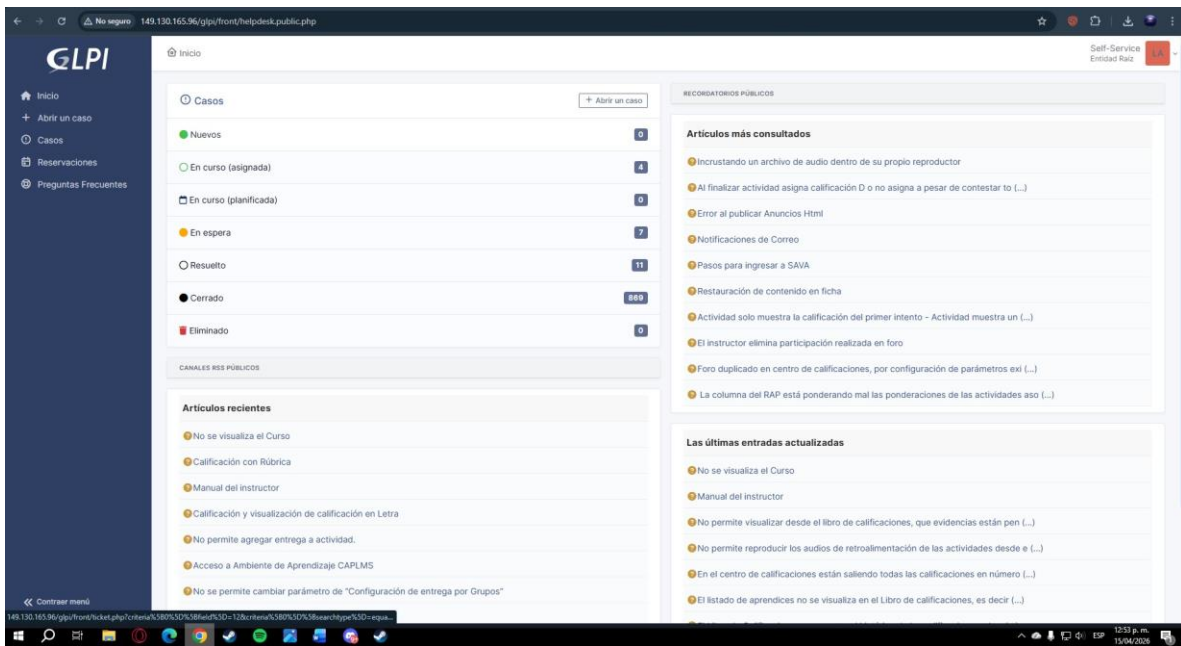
No seguro 149.130.165.96/glpi/front/helpdesk.public.php

GLPI

Inicio

Self-Service
Entidad Raíz
LA

Inicio
+ Abrir un caso
Casos
Reservaciones
Preguntas Frecuentes

Casos
+ Abrir un caso

| | |
|---|---|
| Nuevos | 0 |
| En curso (asignada) | 4 |
| En curso (planificada) | 0 |
| En espera | 7 |
| Resuelto | 11 |
| Cerrado | 869 |
| Eliminado | 0 |

CANALES RSS PÚBLICOS

Artículos recientes
No se visualiza el Curso
Calificación con Rúbrica
Manual del instructor
Calificación y visualización de calificación en Letra
No permite agregar entrega a actividad.
Acceso a Ambiente de Aprendizaje CAPLMS
No se permite cambiar parámetro de "Configuración de entrega por Grupos"

RECORDATORIOS PÚBLICOS

Artículos más consultados
Incrustando un archivo de audio dentro de su propio reproductor
Al finalizar actividad asigna calificación D o no asigna a pesar de contestar to (...)
Error al publicar Anuncios Html
Notificaciones de Correo
Pasos para ingresar a SAVA
Restauración de contenido en ficha
Actividad solo muestra la calificación del primer intento - Actividad muestra un (...)
El instructor elimina participación realizada en foro
Foro duplicado en centro de calificaciones, por configuración de parámetros exi (...)
La columna del RAP está ponderando mal las ponderaciones de las actividades aso (...)

Las últimas entradas actualizadas
No se visualiza el Curso
Manual del instructor
No permite visualizar desde el libro de calificaciones, que evidencias están pen (...)
No permite reproducir los audios de retroalimentación de las actividades desde e (...)
En el centro de calificaciones están saliendo todas las calificaciones en número (...)
El listado de aprendices no se visualiza en el Libro de calificaciones, es decir (...)

Contraer menú
149.130.165.96/glpi/front/ticket.php?criteria%5B0%5D%5Bfield%5D=12&criteria%5B0%5D%5Bsearchtype%5D=equa...

ESP 12:53 p. m. 15/04/2026